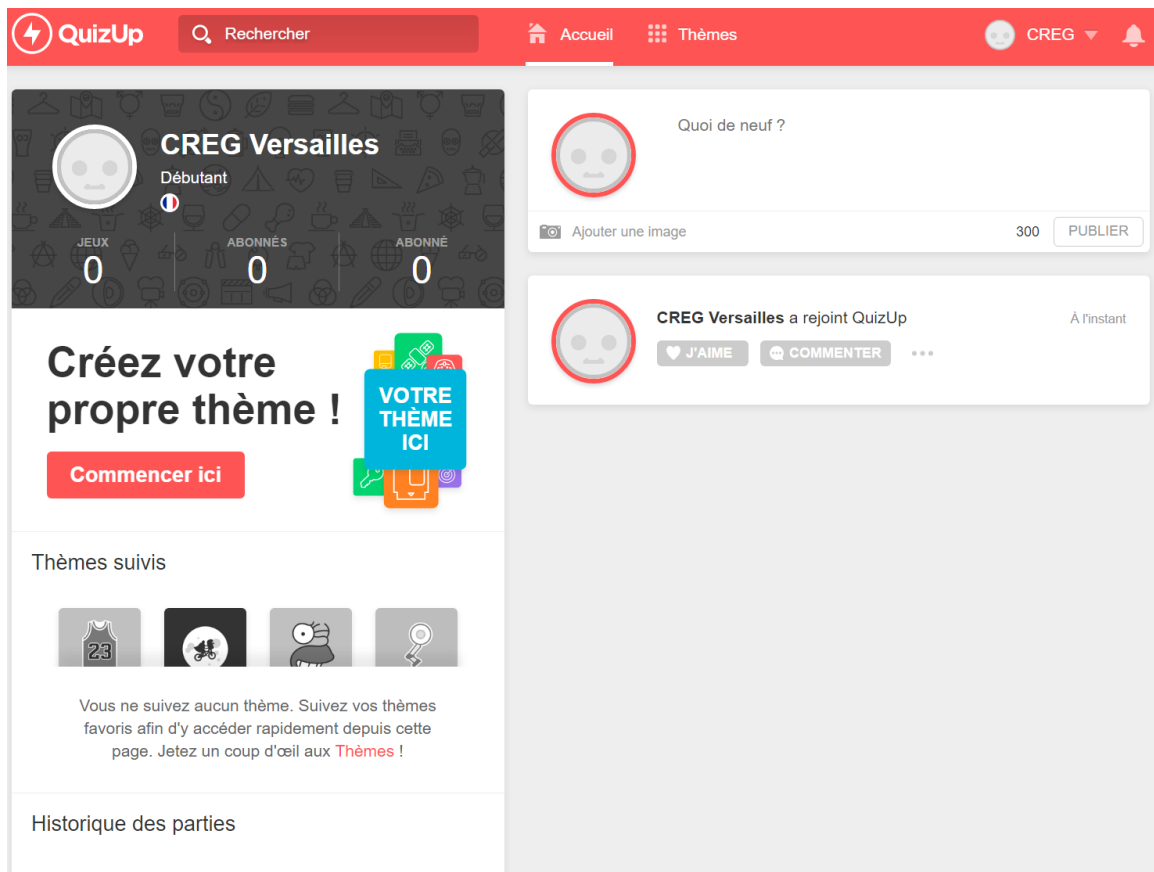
QuizUp

Rechercher

Accueil

Thèmes

CREG

CREG Versailles

Débutant

JEUX
0

ABONNÉS
0

ABONNÉ
0

Créez votre propre thème !

Commencer ici

VOTRE THÈME ICI

Thèmes suivis

23

Vous ne suivez aucun thème. Suivez vos thèmes favoris afin d'y accéder rapidement depuis cette page. Jetez un coup d'œil aux Thèmes !

Historique des parties

Quoi de neuf ?

Ajouter une image

300

PUBLIER

CREG Versailles a rejoint QuizUp

À l'instant

J'AIME

COMMENTER